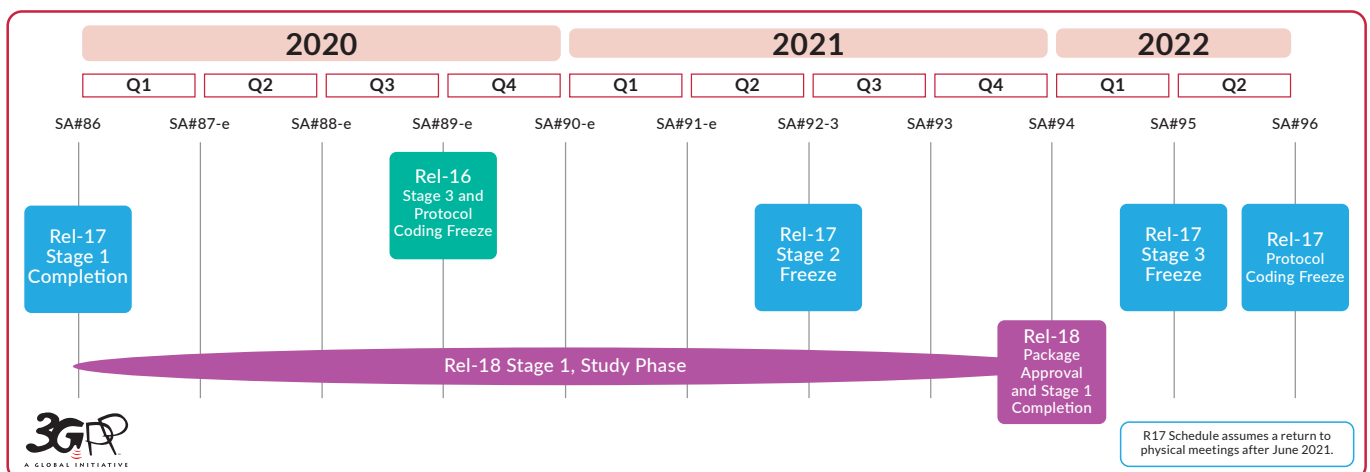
2020

2021

2022

Q1 Q2 Q3 Q4 Q1 Q2 Q3 Q4 Q1 Q2

SA#86 SA#87-e SA#88-e SA#89-e SA#90-e SA#91-e SA#92-3 SA#93 SA#94 SA#95 SA#96

Rel-17 Stage 1 Completion

Rel-16 Stage 3 and Protocol Coding Freeze

Rel-17 Stage 2 Freeze

Rel-17 Stage 3 Freeze

Rel-17 Protocol Coding Freeze

Rel-18 Stage 1, Study Phase

Rel-18 Package Approval and Stage 1 Completion

3GPP A GLOBAL INITIATIVE

R17 Schedule assumes a return to physical meetings after June 2021.